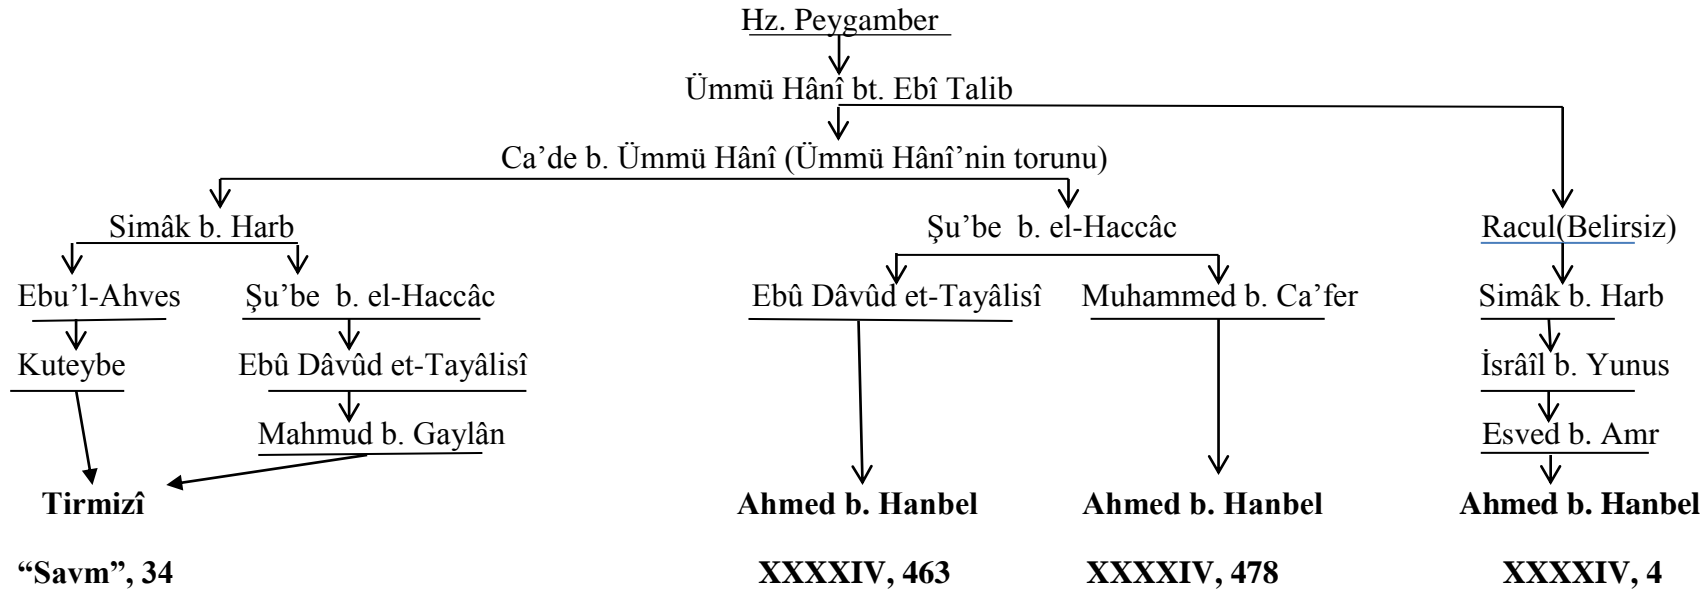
Hz. Peygamber

Ümmü Hânî bt. Ebî Talib

Ca'de b. Ümmü Hânî (Ümmü Hânî'nin torunu)

Simâk b. Harb

Ebu'l-Ahves

Kuteybe

Şu'be b. el-Haccâc

Ebû Dâvûd et-Tayâlisî

Mahmud b. Gaylân

Tirmizî

"Savm", 34

Şu'be b. el-Haccâc

Ebû Dâvûd et-Tayâlisî

Ahmed b. Hanbel

XXXXIV, 463

Muhammed b. Ca'fer

Ahmed b. Hanbel

XXXXIV, 478

Racul(Belirsiz)

Simâk b. Harb

İsrâîl b. Yunus

Esved b. Amr

Ahmed b. Hanbel

XXXXIV, 4